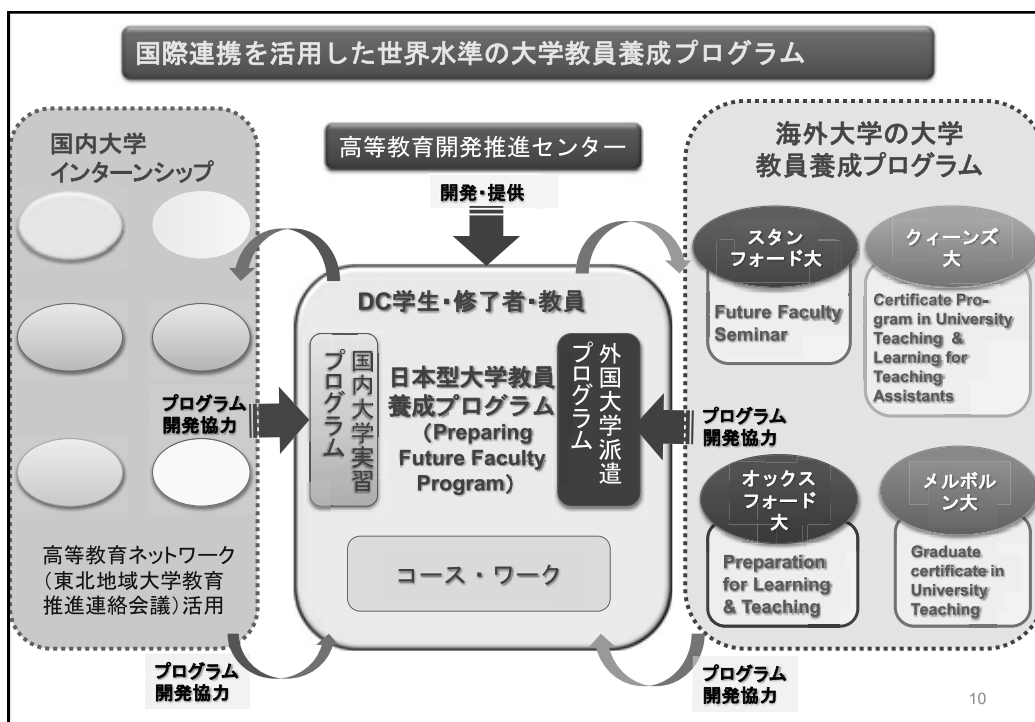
国際連携を活用した世界水準の大学教員養成プログラム

国内大学
インターンシップ

高等教育開発推進センター

開発・提供

海外大学の大学
教員養成プログラム

DC学生・修了者・教員

国内大学実習プログラム

日本型大学教員養成プログラム
(Preparing Future Faculty Program)

外国大学派遣プログラム

コース・ワーク

プログラム
開発協力

プログラム
開発協力

高等教育ネットワーク
(東北地域大学教育推進連絡会議)活用

スタンフォード大

Future Faculty Seminar

クィーンズ大

Certificate Program in University Teaching & Learning for Teaching Assistants

オックスフォード大

Preparation for Learning & Teaching

メルボルン大

Graduate certificate in University Teaching

プログラム
開発協力

プログラム
開発協力

10